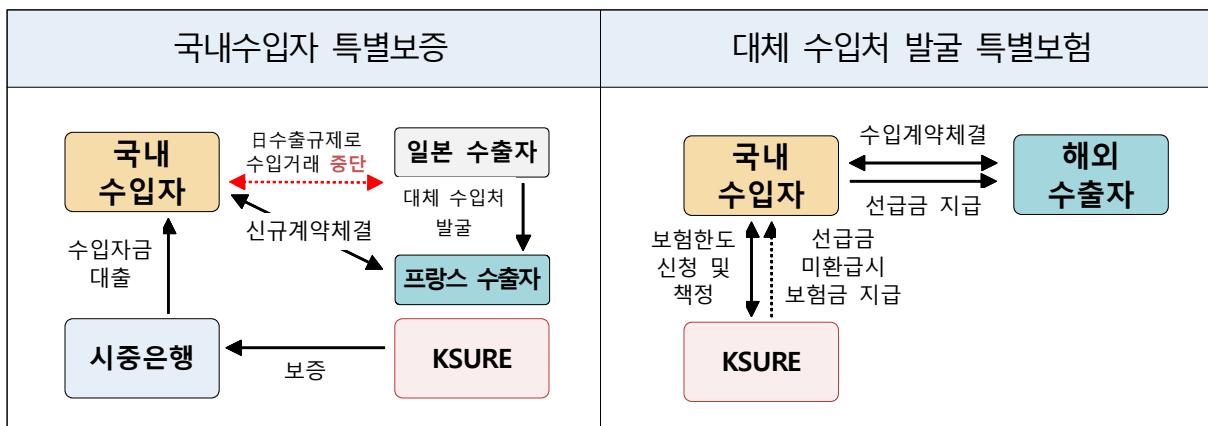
| 국내수입자 특별보증 | 대체 수입처 발굴 특별보험 |
|---|---|
| 국내 수입자 / 日수출규제로 수입거래 중단 / 일본 수출자 / 대체 수입처 발굴 / 신규계약체결 / 프랑스 수출자 / 수입자금 대출 / 시중은행 / 보증 / KSURE | 국내 수입자 / 수입계약체결 / 해외 수출자 / 선급금 지급 / 보험한도 신청 및 책정 / 선급금 미환급시 보험금 지급 / KSURE |